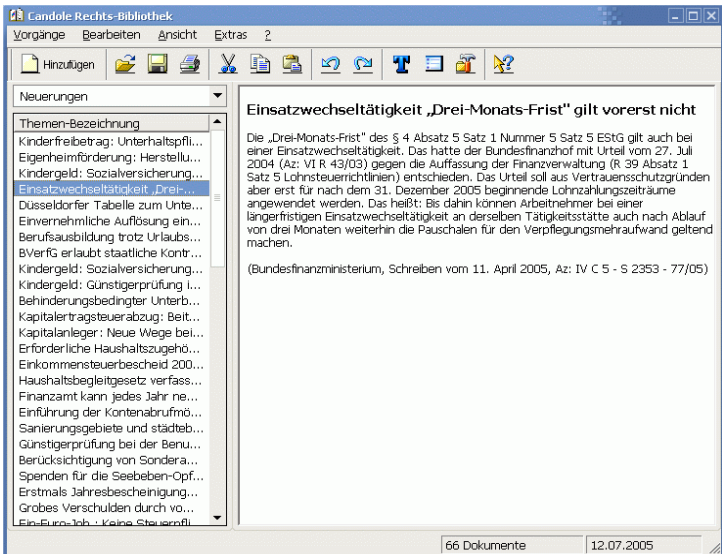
Candole Rechts-Bibliothek

Vorgänge Bearbeiten Ansicht Extras ?

Hinzufügen

Neuerungen

Themen-Bezeichnung
Kinderfreibetrag: Unterhaltspfli...
Eigenheimförderung: Herstellu...
Kindergeld: Sozialversicherung...
Einsatzwechseltätigkeit „Drei-...
Düsseldorfer Tabelle zum Unte...
Einvernehmliche Auflösung ein...
Berufsausbildung trotz Urlaubs...
BVerfG erlaubt staatliche Kontr...
Kindergeld: Sozialversicherung...
Kindergeld: Günstigerprüfung i...
Behinderungsbedingter Unterb...
Kapitalertragsteuerabzug: Beit...
Kapitalanleger: Neue Wege bei...
Erforderliche Haushaltszugehö...
Einkommensteuerbescheid 200...
Haushaltsbegleitgesetz verfass...
Finanzamt kann jedes Jahr ne...
Einführung der Kontenabrufmö...
Sanierungsgebiete und städteb...
Günstigerprüfung bei der Benu...
Berücksichtigung von Sondera...
Spenden für die Seebeben-Opf...
Erstmals Jahresbescheinigung...
Grobes Verschulden durch vo...
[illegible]

Einsatzwechseltätigkeit „Drei-Monats-Frist" gilt vorerst nicht

Die „Drei-Monats-Frist" des § 4 Absatz 5 Satz 1 Nummer 5 Satz 5 EStG gilt auch bei einer Einsatzwechseltätigkeit. Das hatte der Bundesfinanzhof mit Urteil vom 27. Juli 2004 (Az: VI R 43/03) gegen die Auffassung der Finanzverwaltung (R 39 Absatz 1 Satz 5 Lohnsteuerrichtlinien) entschieden. Das Urteil soll aus Vertrauensschutzgründen aber erst für nach dem 31. Dezember 2005 beginnende Lohnzahlungszeiträume angewendet werden. Das heißt: Bis dahin können Arbeitnehmer bei einer längerfristigen Einsatzwechseltätigkeit an derselben Tätigkeitsstätte auch nach Ablauf von drei Monaten weiterhin die Pauschalen für den Verpflegungsmehraufwand geltend machen.

(Bundesfinanzministerium, Schreiben vom 11. April 2005, Az: IV C 5 - S 2353 - 77/05)

66 Dokumente 12.07.2005